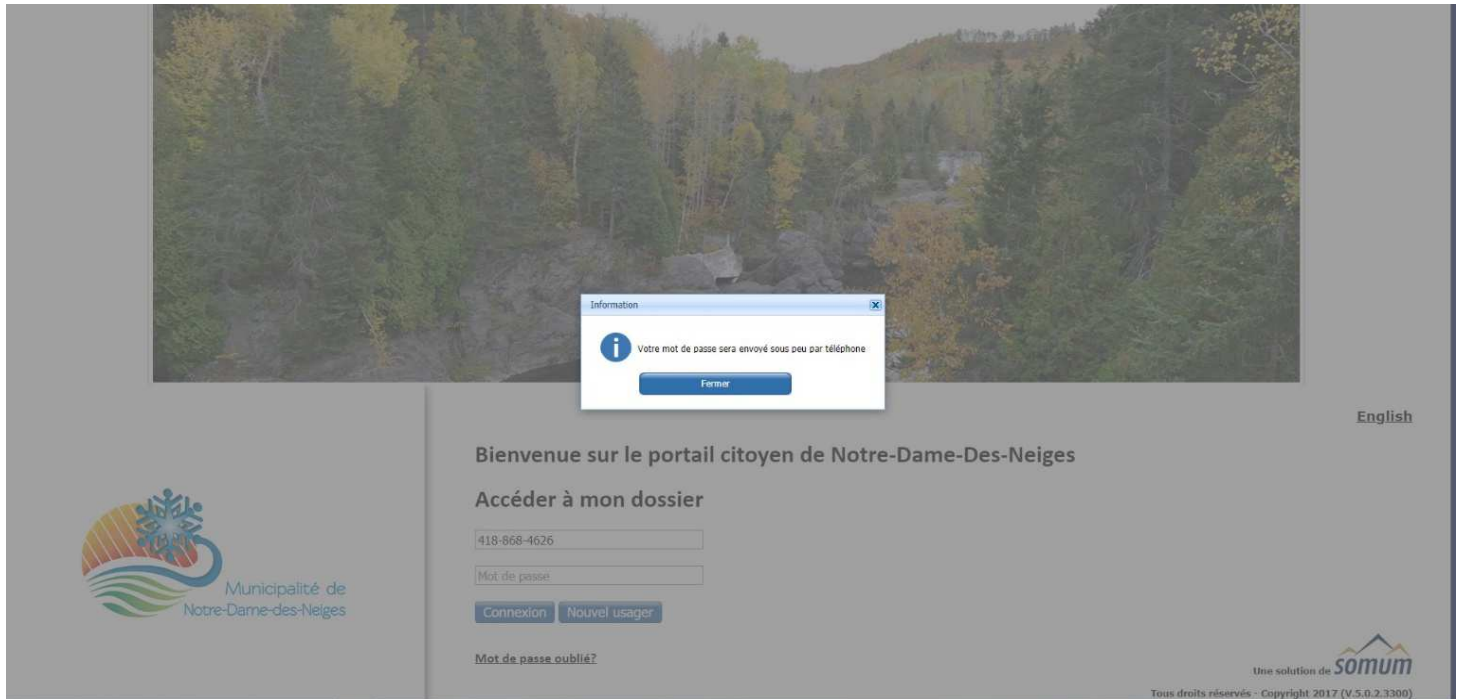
Information

Votre mot de passe sera envoyé sous peu par téléphone

Fermer

English

Bienvenue sur le portail citoyen de Notre-Dame-Des-Neiges

Accéder à mon dossier

418-868-4626

Mot de passe

Connexion Nouvel usager

Mot de passe oublié?

Municipalité de Notre-Dame-des-Neiges

Une solution de SOMUM

Tous droits réservés · Copyright 2017 (V.5.0.2.3300)